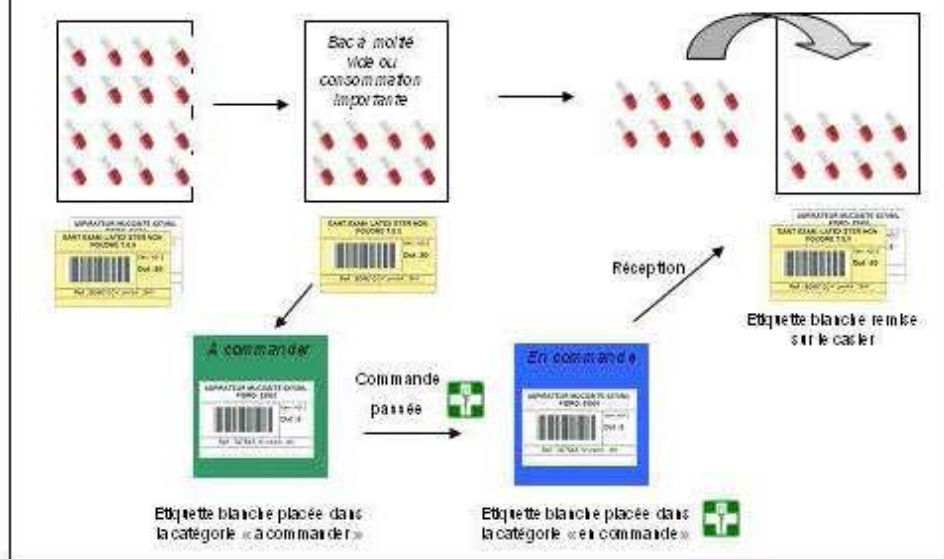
Bac à moitié vide ou consommation importante

ASPIRATEUR MUCOSITE EXTRAL
GANT EXAM. LATEX STER NON POUDRE 7,5
Dot : 50

ASPIRATEUR MUCOSITE EXTRAL
GANT EXAM. LATEX STER NON POUDRE 7,5
Dot : 50

Réception

ASPIRATEUR MUCOSITE EXTRAL
GANT EXAM. LATEX STER NON POUDRE 7,5
Dot : 50

Etiquette blanche remise sur le casier

A commander

ASPIRATEUR MUCOSITE EXTRAL
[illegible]

Commande passée

En commande

ASPIRATEUR MUCOSITE EXTRAL
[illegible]

Etiquette blanche placée dans la catégorie « à commander »

Etiquette blanche placée dans la catégorie « en commande »